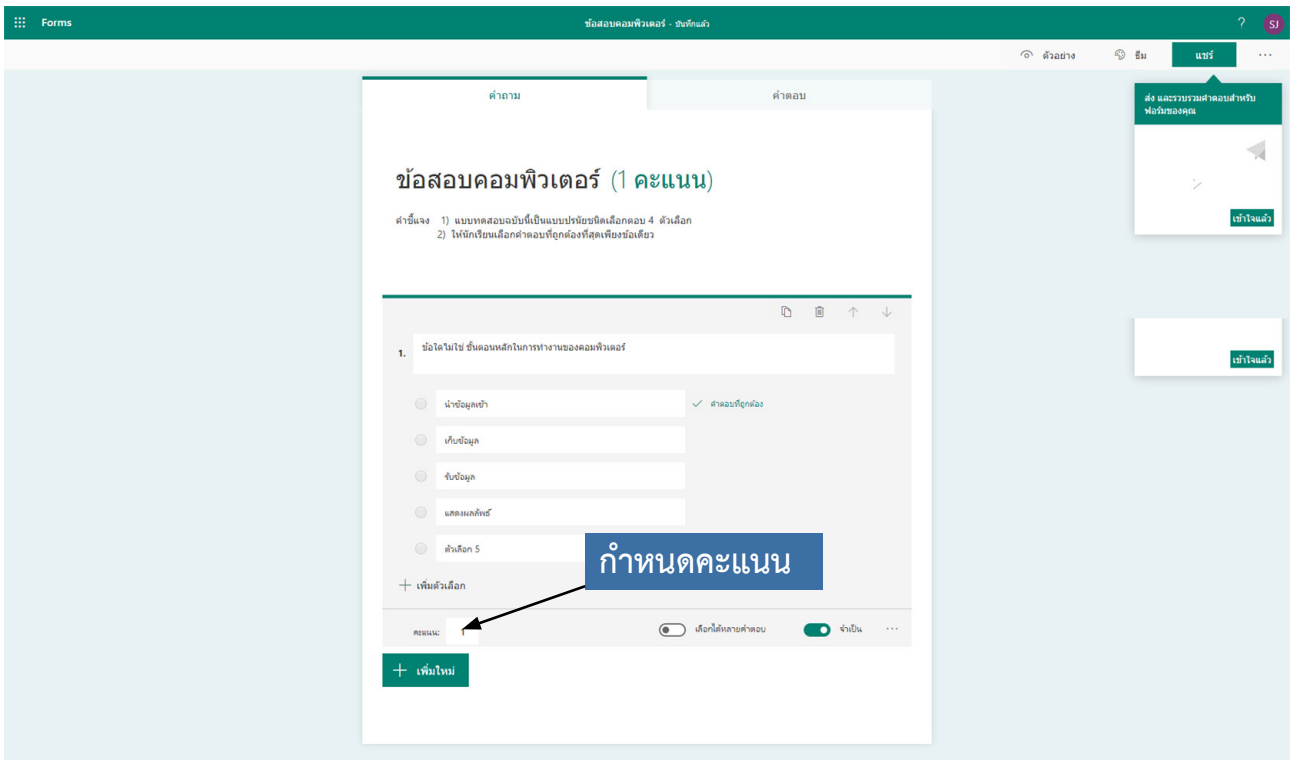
Forms

ข้อสอบคอมพิวเตอร์ - บันทึกแล้ว

? SJ

ตัวอย่าง ธีม แชร์ ···

ส่ง และรวบรวมคำตอบสำหรับฟอร์มของคุณ

เข้าใจแล้ว

คำถาม

คำตอบ

ข้อสอบคอมพิวเตอร์ (1 คะแนน)

คำชี้แจง 1) แบบทดสอบฉบับนี้เป็นแบบปรนัยชนิดเลือกตอบ 4 ตัวเลือก
2) ให้นักเรียนเลือกคำตอบที่ถูกต้องที่สุดเพียงข้อเดียว

1. ข้อใดไม่ใช่ ขั้นตอนหลักในการทำงานของคอมพิวเตอร์

นำข้อมูลเข้า

คำตอบที่ถูกต้อง

เก็บข้อมูล

รับข้อมูล

แสดงผลลัพธ์

ตัวเลือก 5

เพิ่มตัวเลือก

กำหนดคะแนน

คะแนน: 1

เลือกได้หลายคำตอบ

จำเป็น

···

เข้าใจแล้ว

เพิ่มใหม่